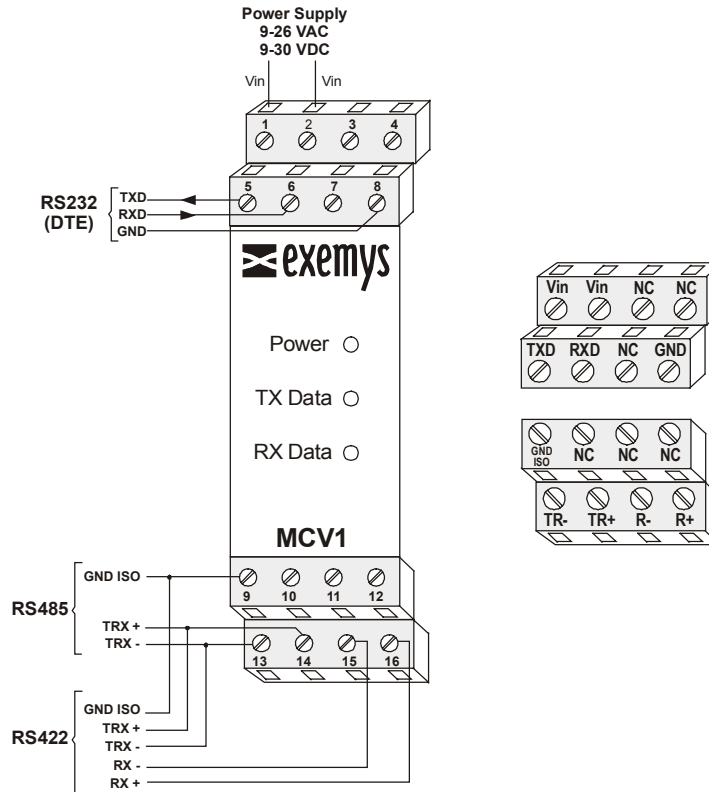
Power Supply
9-26 VAC
9-30 VDC

Vin Vin

1 2 3 4

RS232 (DTE)
TXD
RXD
GND

5 6 7 8

exemys

Power

TX Data

RX Data

MCV1

Vin Vin NC NC

TXD RXD NC GND

GND ISO NC NC NC

TR- TR+ R- R+

RS485
GND ISO
TRX +
TRX -

9 10 11 12

13 14 15 16

RS422
GND ISO
TRX +
TRX -
RX -
RX +